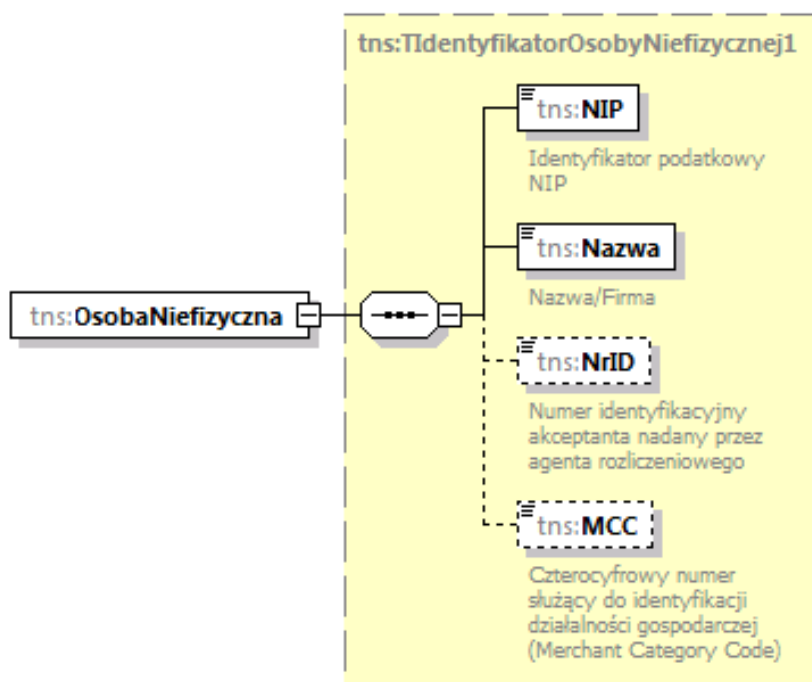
tns:TIdentyfikatorOsobyNiefizycznej1

tns:OsobaNiefizyczna

tns:NIP

Identyfikator podatkowy NIP

tns:Nazwa

Nazwa/Firma

tns:NrID

Numer identyfikacyjny akceptanta nadany przez agenta rozliczeniowego

tns:MCC

Czterocyfrowy numer służący do identyfikacji działalności gospodarczej (Merchant Category Code)